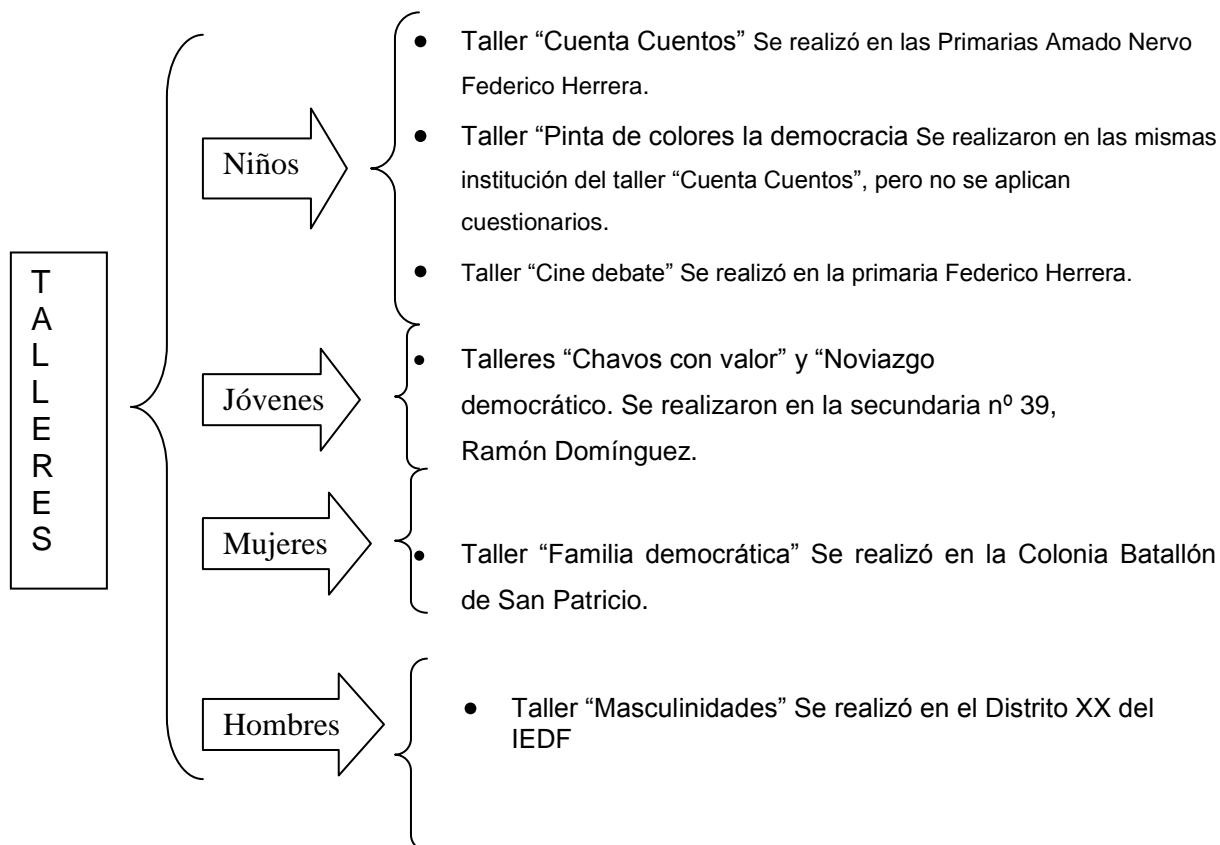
T
A
L
L
E
R
E
S

Niños

- Taller “Cuenta Cuentos” Se realizó en las Primarias Amado Nervo Federico Herrera.
- Taller “Pinta de colores la democracia Se realizaron en las mismas institución del taller “Cuenta Cuentos”, pero no se aplican cuestionarios.
- Taller “Cine debate” Se realizó en la primaria Federico Herrera.

Jóvenes

- Talleres “Chavos con valor” y “Noviazgo democrático. Se realizaron en la secundaria nº 39, Ramón Domínguez.

Mujeres

- Taller “Familia democrática” Se realizó en la Colonia Batallón de San Patricio.

Hombres

- Taller “Masculinidades” Se realizó en el Distrito XX del IEDF